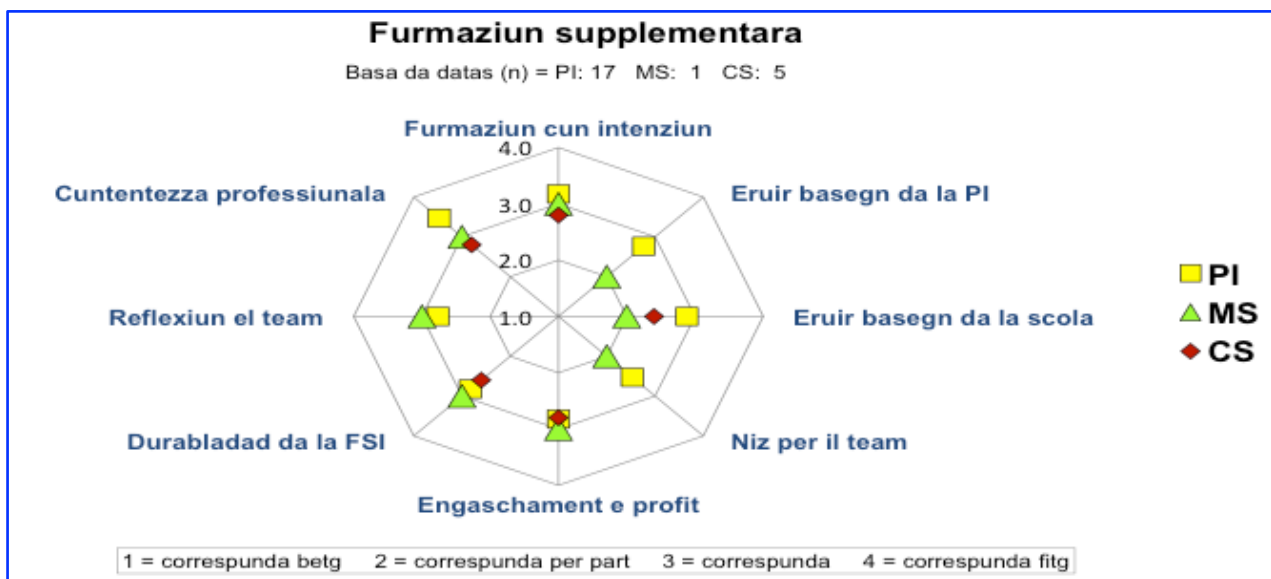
Furmaziun supplementara

Basa da datas (n) = PI: 17 MS: 1 CS: 5

Furmaziun cun intenziun

4.0

3.0

2.0

1.0

Eruir basegn da la PI

Eruir basegn da la scola

Niz per il team

Engaschament e profit

Durabladad da la FSI

Reflexiun el team

Cuntentezza professiunala

PI

MS

CS

1 = correspunda betg 2 = correspunda per part 3 = correspunda 4 = correspunda fitg